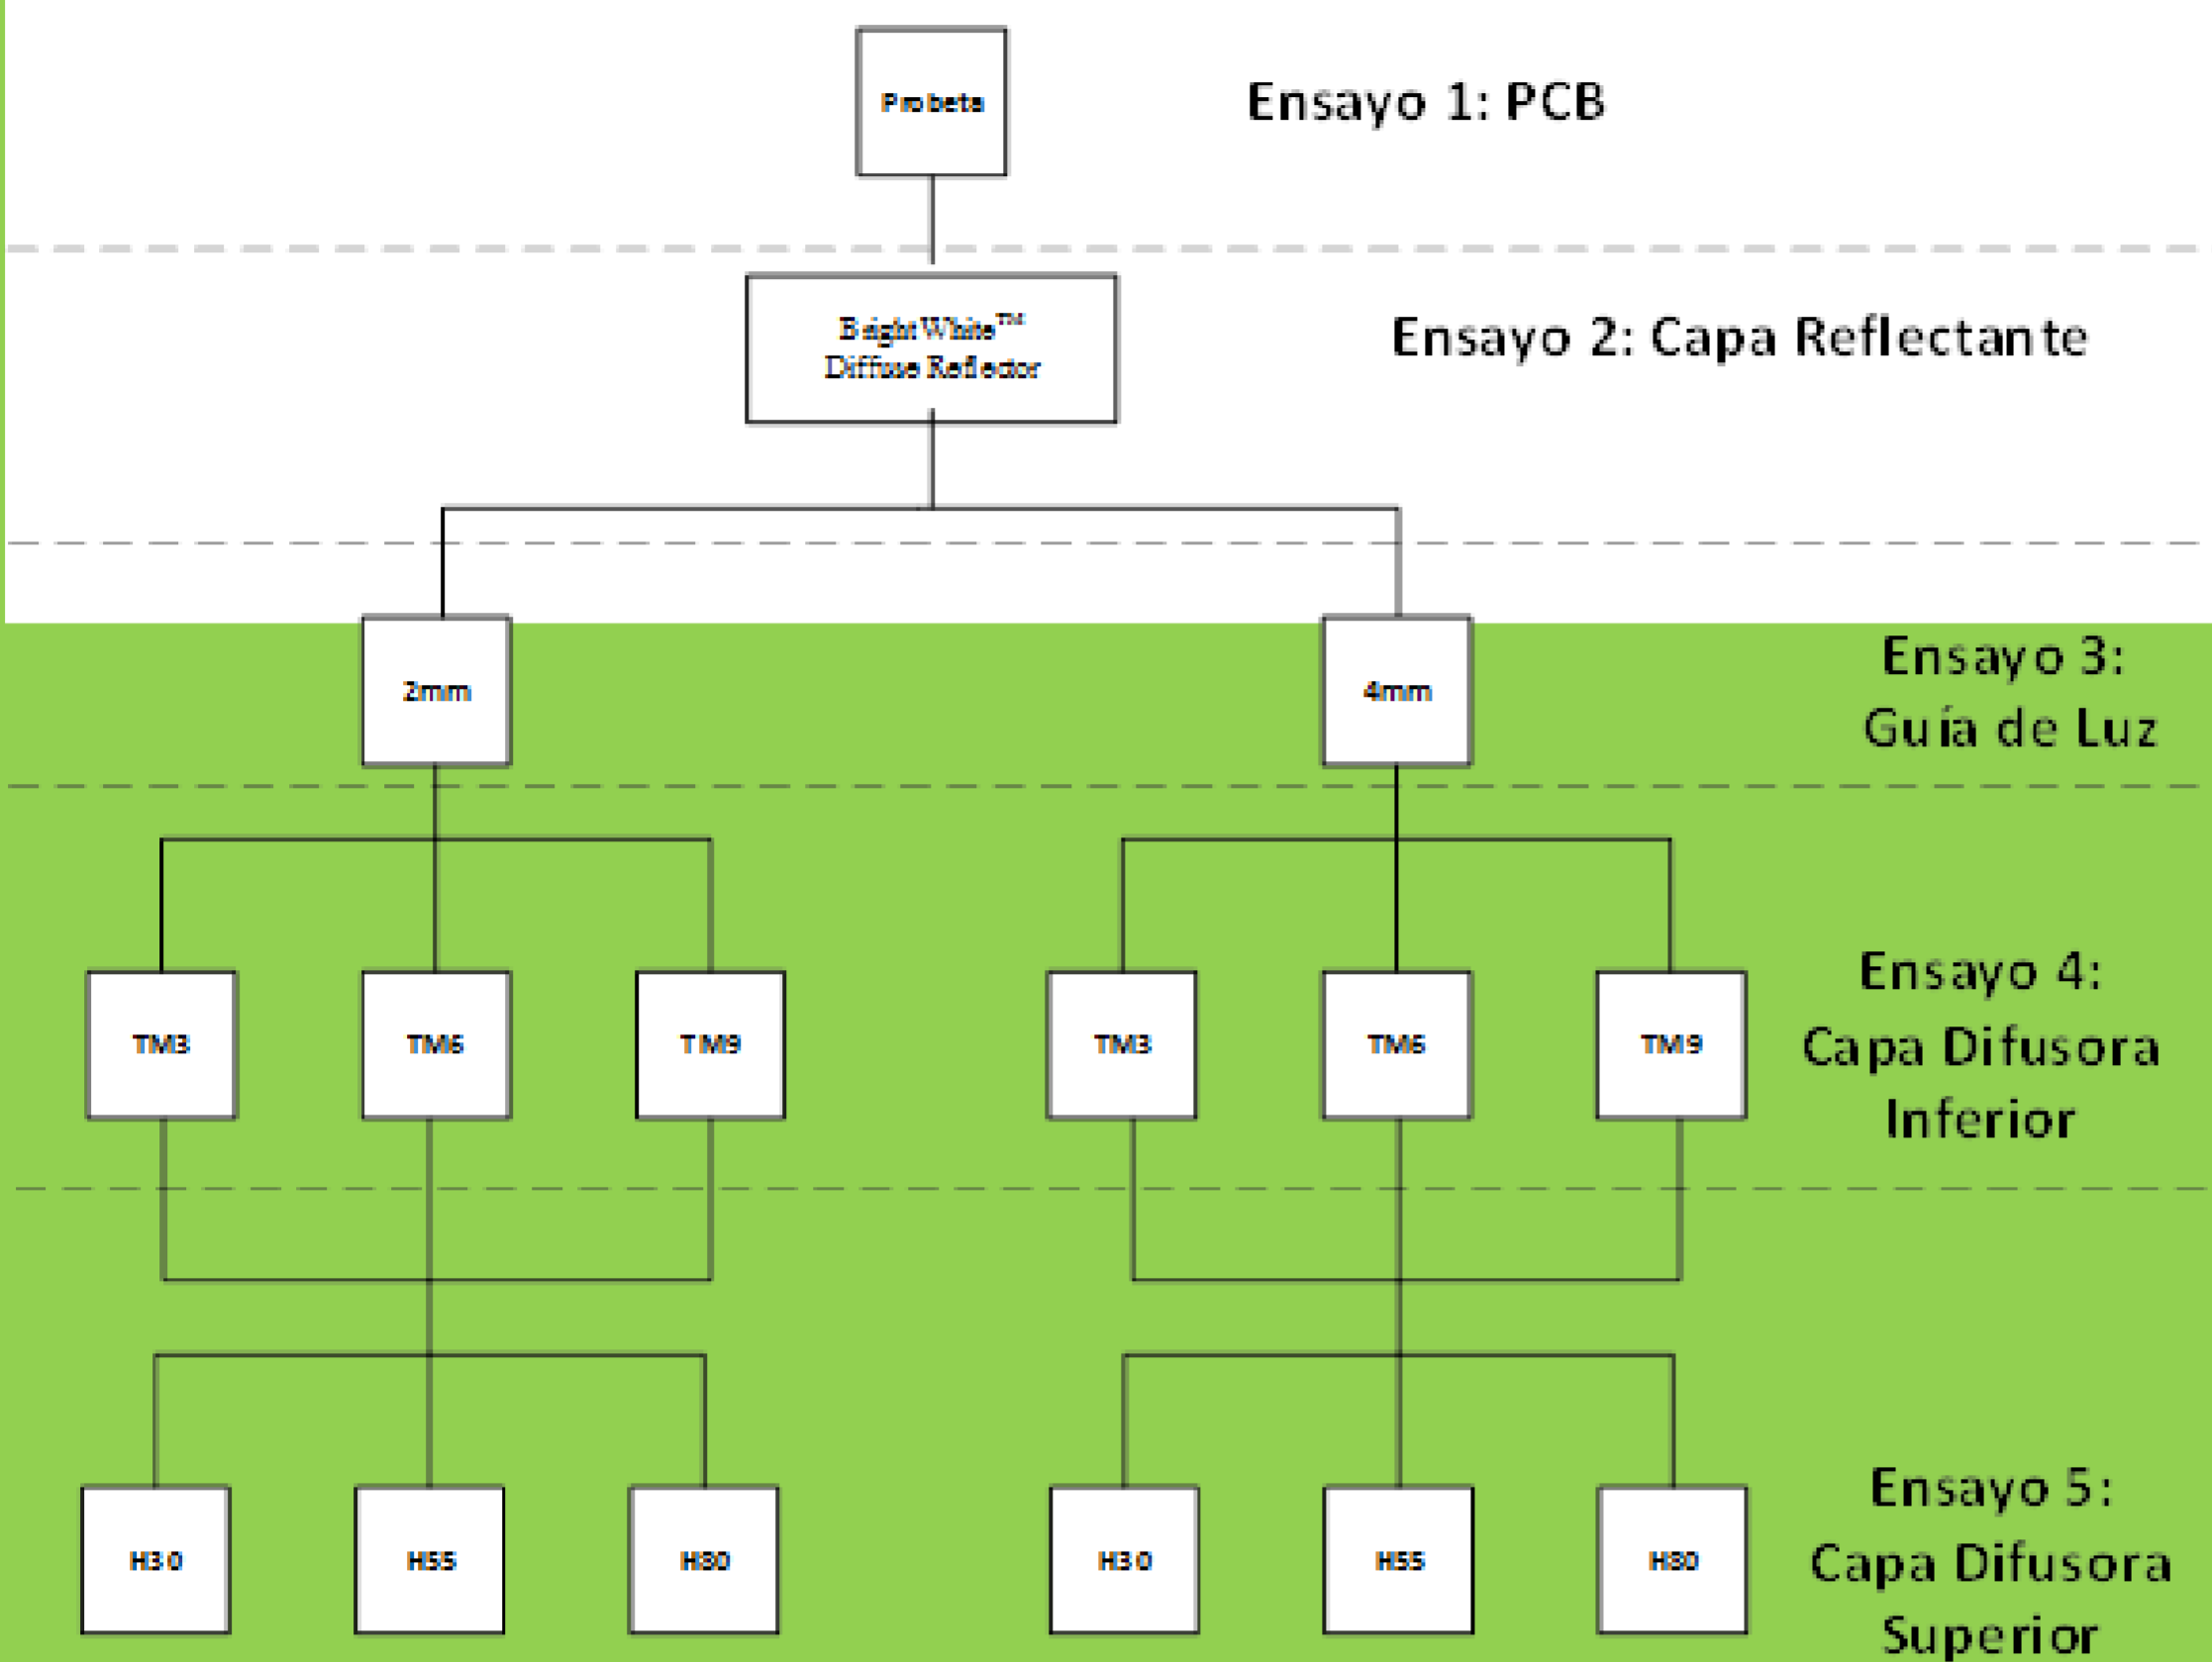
Probeta

Ensayo 1: PCB

BrightWhite™
Diffuse Reflector

Ensayo 2: Capa Reflectante

2mm

4mm

Ensayo 3:
Guía de Luz

TM3

TM6

TM9

TM3

TM6

TM9

Ensayo 4:
Capa Difusora
Inferior

H30

H55

H80

H30

H55

H80

Ensayo 5:
Capa Difusora
Superior